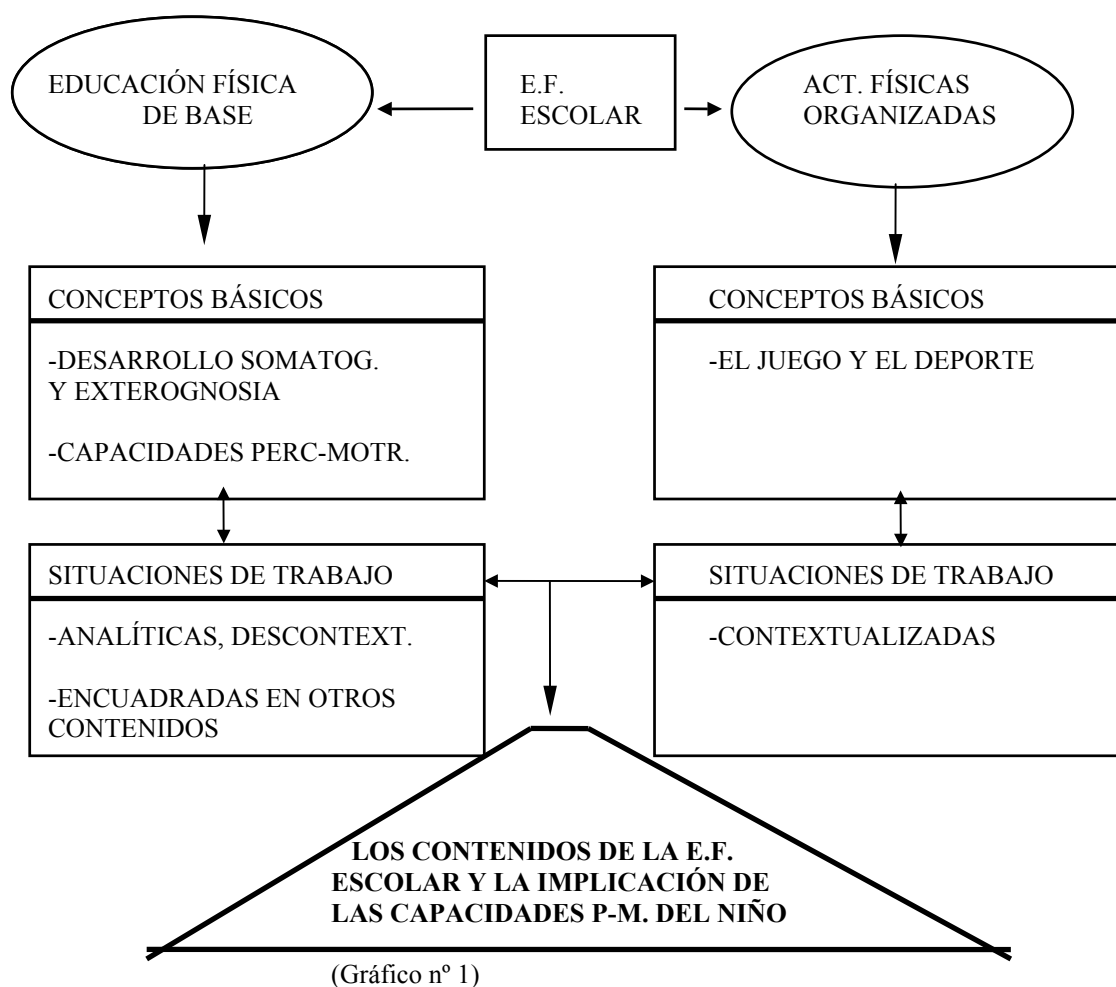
EDUCACIÓN FÍSICA DE BASE

E.F. ESCOLAR

ACT. FÍSICAS ORGANIZADAS

CONCEPTOS BÁSICOS

-DESARROLLO SOMATOG. Y EXTEROGNOSIA

-CAPACIDADES PERC-MOTR.

SITUACIONES DE TRABAJO

-ANALÍTICAS, DESCONTEXT.

-ENCUADRADAS EN OTROS CONTENIDOS

CONCEPTOS BÁSICOS

-EL JUEGO Y EL DEPORTE

SITUACIONES DE TRABAJO

-CONTEXTUALIZADAS

**LOS CONTENIDOS DE LA E.F. ESCOLAR Y LA IMPLICACIÓN DE LAS CAPACIDADES P-M. DEL NIÑO**

(Gráfico nº 1)